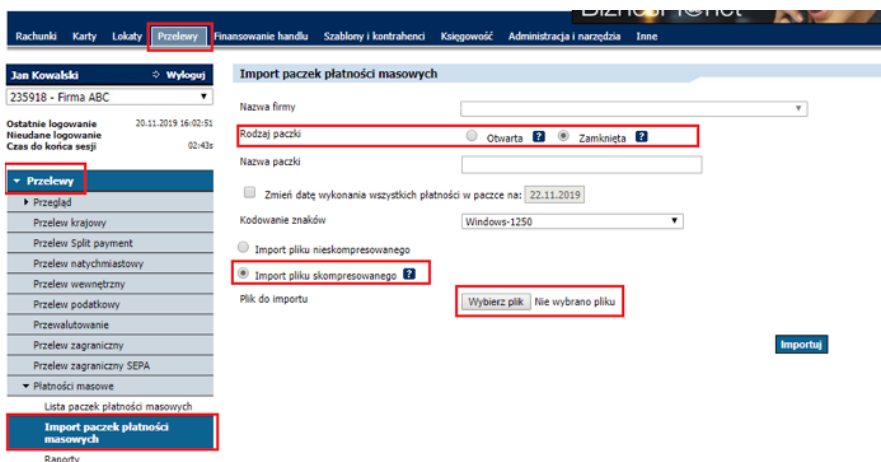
BiznesPl@net

Rachunki Karty Lokaty Przelewy Finansowanie handlu Szablony i kontrahenci Księgowość Administracja i narzędzia Inne

Jan Kowalski Wyloguj
235918 - Firma ABC

Ostatnie logowanie 20.11.2019 16:02:51
Nieudane logowanie
Czas do końca sesji 02:43s

Przelewy
Przegląd
Przelew krajowy
Przelew Split payment
Przelew natychmiastowy
Przelew wewnętrzny
Przelew podatkowy
Przewalutowanie
Przelew zagraniczny
Przelew zagraniczny SEPA
Płatności masowe
Lista paczek płatności masowych
Import paczek płatności masowych
Raporty

Import paczek płatności masowych

Nazwa firmy
Rodzaj paczki Otwarta ? Zamknięta ?
Nazwa paczki
Zmień datę wykonania wszystkich płatności w paczce na: 22.11.2019
Kodowanie znaków Windows-1250
Import pliku nieskompresowanego
Import pliku skompresowanego ?
Plik do importu Wybierz plik Nie wybrano pliku

Importuj